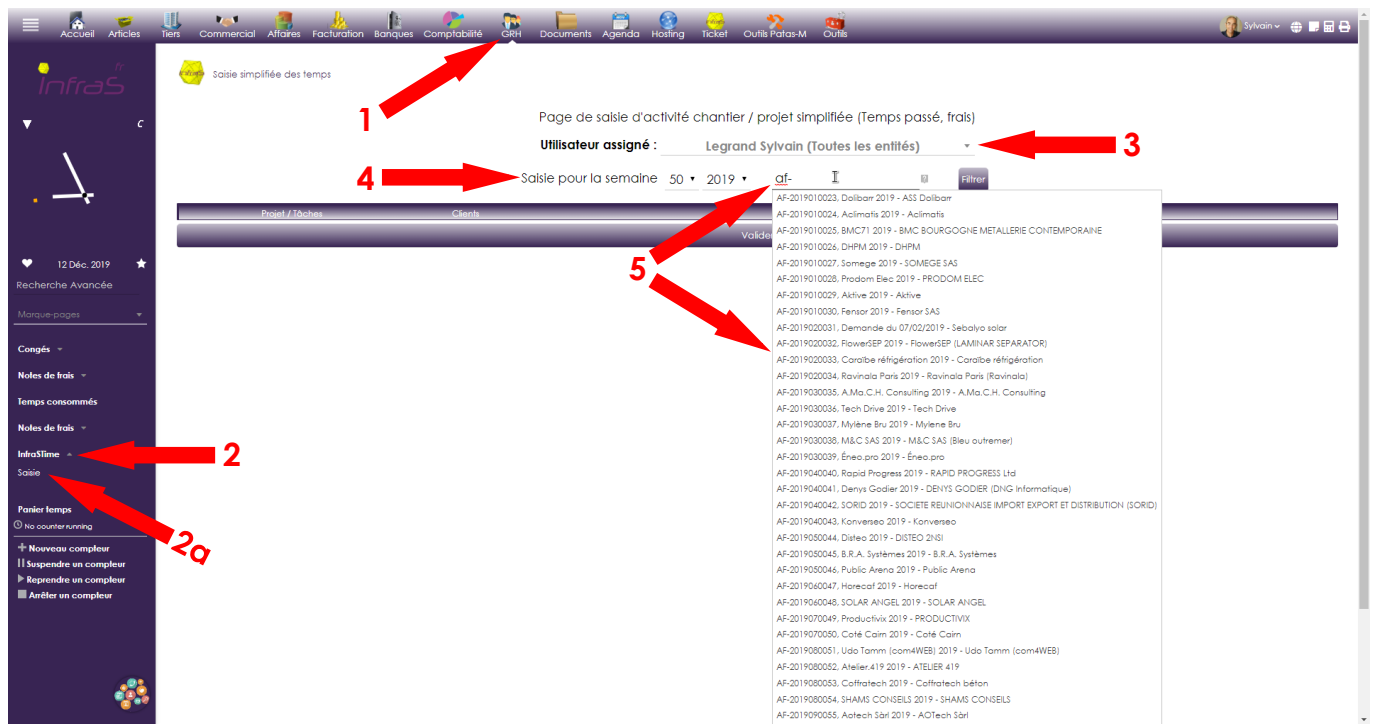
Accueil Articles Tiers Commercial Affaires Facturation Banques Comptabilité GRH Documents Agenda Hosting Ticket Outils Patas-M Outils

Sylvain

infraS fr

C

12 Déc. 2019

Recherche Avancée

Marque-pages

Congés

Notes de frais

Temps consommés

Notes de frais

InfraSTime

Saisie

Panier temps

No counter running

Nouveau compteur

Suspendre un compteur

Reprendre un compteur

Arrêter un compteur

Saisie simplifiée des temps

1

Page de saisie d'activité chantier / projet simplifiée (Temps passé, frais)

Utilisateur assigné : Legrand Sylvain (Toutes les entités)

3

4

Saisie pour la semaine 50 2019 af- Filtrer

Projet / Tâches Clients

Valide

5

2

2a

AF-2019010023, Dolibarr 2019 - ASS Dolibarr
AF-2019010024, Aclimatis 2019 - Aclimatis
AF-2019010025, BMC71 2019 - BMC BOURGOGNE METALLERIE CONTEMPORAINE
AF-2019010026, DHPM 2019 - DHPM
AF-2019010027, Somege 2019 - SOMEGE SAS
AF-2019010028, Prodom Elec 2019 - PRODOM ELEC
AF-2019010029, Aktive 2019 - Aktive
AF-2019010030, Fensor 2019 - Fensor SAS
AF-2019020031, Demande du 07/02/2019 - Sebalyo solar
AF-2019020032, FlowerSEP 2019 - FlowerSEP (LAMINAR SEPARATOR)
AF-2019020033, Caraïbe réfrigération 2019 - Caraïbe réfrigération
AF-2019020034, Ravinala Paris 2019 - Ravinala Paris (Ravinala)
AF-2019030035, A.Ma.C.H. Consulting 2019 - A.Ma.C.H. Consulting
AF-2019030036, Tech Drive 2019 - Tech Drive
AF-2019030037, Mylène Bru 2019 - Mylene Bru
AF-2019030038, M&C SAS 2019 - M&C SAS (Bleu outremer)
AF-2019030039, Éneo.pro 2019 - Éneo.pro
AF-2019040040, Rapid Progress 2019 - RAPID PROGRESS Ltd
AF-2019040041, Denys Godier 2019 - DENYS GODIER (DNG Informatique)
AF-2019040042, SORID 2019 - SOCIETE REUNIONNAISE IMPORT EXPORT ET DISTRIBUTION (SORID)
AF-2019040043, Konverseo 2019 - Konverseo
AF-2019050044, Disteo 2019 - DISTEO 2NSI
AF-2019050045, B.R.A. Systèmes 2019 - B.R.A. Systèmes
AF-2019050046, Public Arena 2019 - Public Arena
AF-2019060047, Horecaf 2019 - Horecaf
AF-2019060048, SOLAR ANGEL 2019 - SOLAR ANGEL
AF-2019070049, Productivix 2019 - PRODUCTIVIX
AF-2019070050, Coté Cairn 2019 - Coté Cairn
AF-2019080051, Udo Tamm (com4WEB) 2019 - Udo Tamm (com4WEB)
AF-2019080052, Atelier.419 2019 - ATELIER 419
AF-2019080053, Coffratech 2019 - Coffratech béton
AF-2019080054, SHAMS CONSEILS 2019 - SHAMS CONSEILS
AF-2019090055, Aotech Sàrl 2019 - AOTech Sàrl